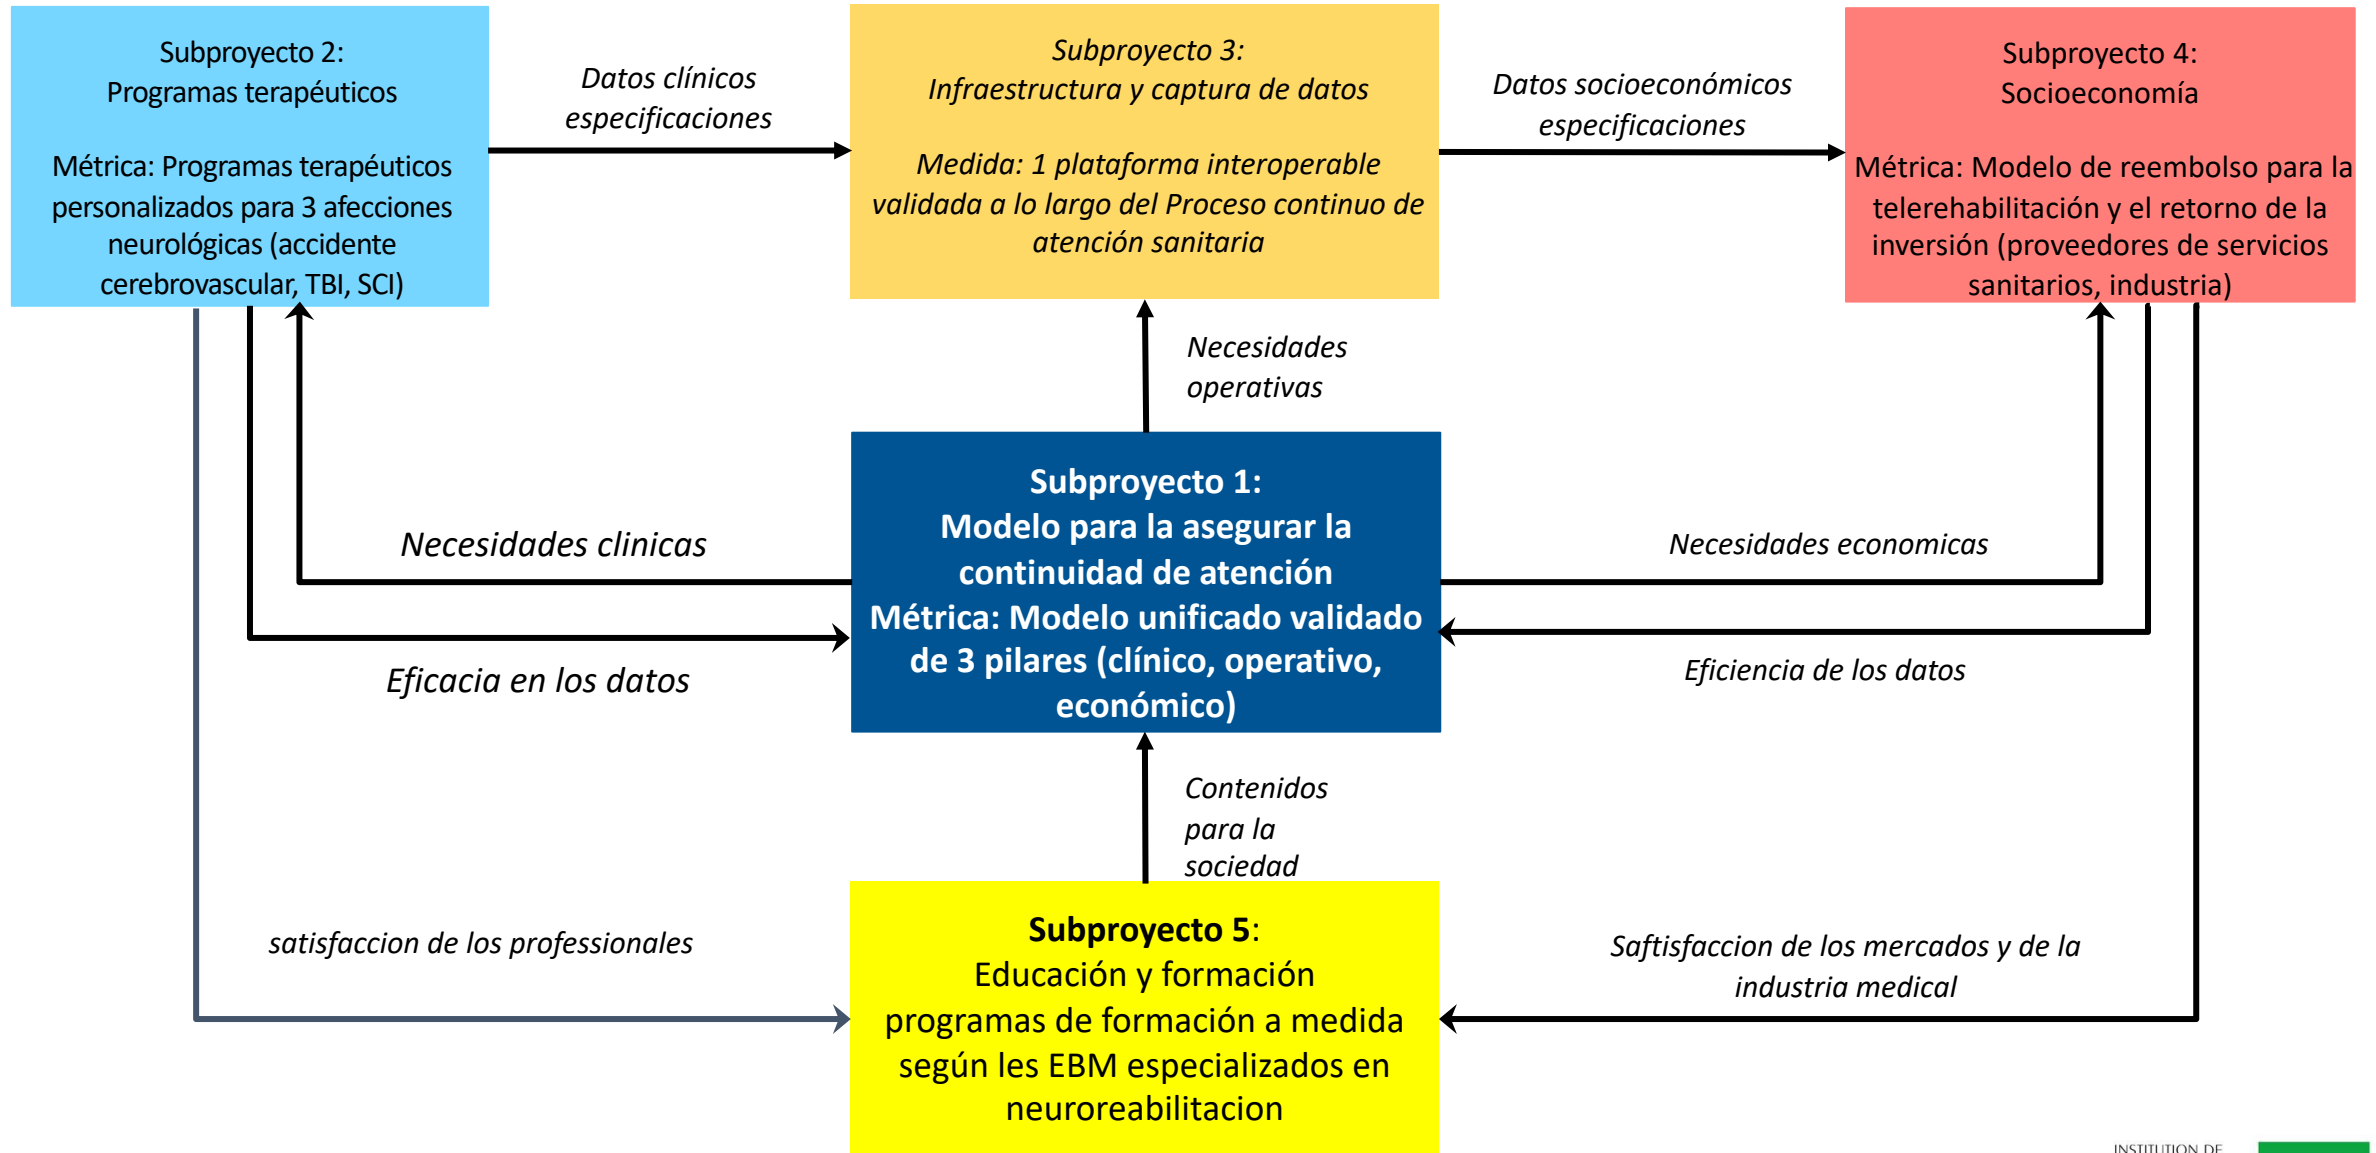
Subproyecto 2:
Programas terapéuticos

Métrica: Programas terapéuticos personalizados para 3 afecciones neurológicas (accidente cerebrovascular, TBI, SCI)

Datos clínicos
especificaciones

Subproyecto 3:
Infraestructura y captura de datos

Medida: 1 plataforma interoperable validada a lo largo del Proceso continuo de atención sanitaria

Datos socioeconómicos
especificaciones

Subproyecto 4:
Socioeconomía

Métrica: Modelo de reembolso para la telerehabilitación y el retorno de la inversión (proveedores de servicios sanitarios, industria)

Necesidades
operativas

Necesidades clinicas

Subproyecto 1:
Modelo para la asegurar la continuidad de atención
Métrica: Modelo unificado validado de 3 pilares (clínico, operativo, económico)

Necesidades economicas

Eficacia en los datos

Eficiencia de los datos

Contenidos
para la
sociedad

satisfaccion de los professionales

Subproyecto 5:
Educación y formación
programas de formación a medida según les EBM especializados en neuroreabilitacion

Saftisfaccion de los mercados y de la industria medical

INSTITUTION DE